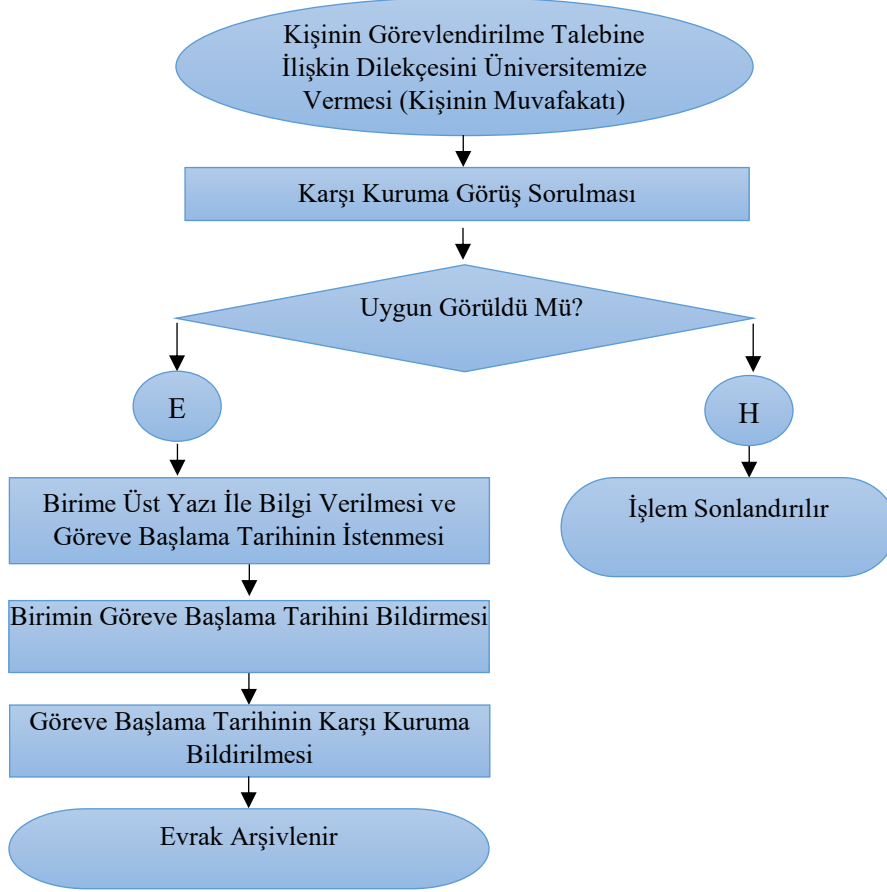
Kişinin Görevlendirilme Talebine İlişkin Dilekçesini Üniversitemize Vermesi (Kişinin Muvafakatı)

Karşı Kuruma Görüş Sorulması

Uygun Görüldü Mü?

E

H

Birime Üst Yazı İle Bilgi Verilmesi ve Göreve Başlama Tarihinin İstenmesi

İşlem Sonlandırılır

Birimin Göreve Başlama Tarihini Bildirmesi

Göreve Başlama Tarihinin Karşı Kuruma Bildirilmesi

Evrak Arşivlenir